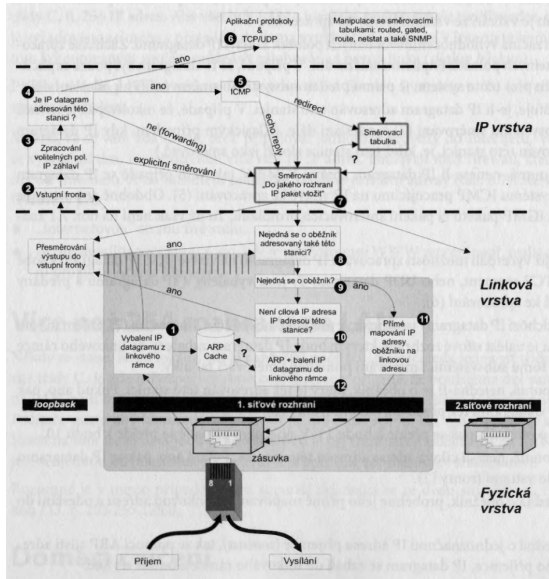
Aplikační protokoly & TCP/UDP

6

Manipulace se směrovacími tabulkami: routed, gated, route, netstat a také SNMP

ano

4

Je IP datagram adresován této stanici ?

ano

5

ICMP

redirect

echo reply

3

Zpracování volitelných pol. IP záhlaví

ne (forwarding)

Směrovací tabulka

IP vrstva

explicitní směrování

?

Směrování „Do jakého rozhraní IP paket vložit"

2

Vstupní fronta

7

Přesměrování výstupu do vstupní fronty

ano

Nejedná se o oběžník adresovaný také této stanici?

8

Nejedná se o oběžník?

9

ano

Linková vrstva

ano

Není cílová IP adresa IP adresou této stanice?

10

11

Přímé mapování IP adresy oběžníku na linkovou adresu

1

Vybalení IP datagramu z linkového rámce

ARP Cache

?

ARP + balení IP datagramu do linkového rámce

12

loopback

1. síťové rozhraní

2.síťové rozhraní

zásuvka

8

1

Fyzická vrstva

Příjem

Vysílání